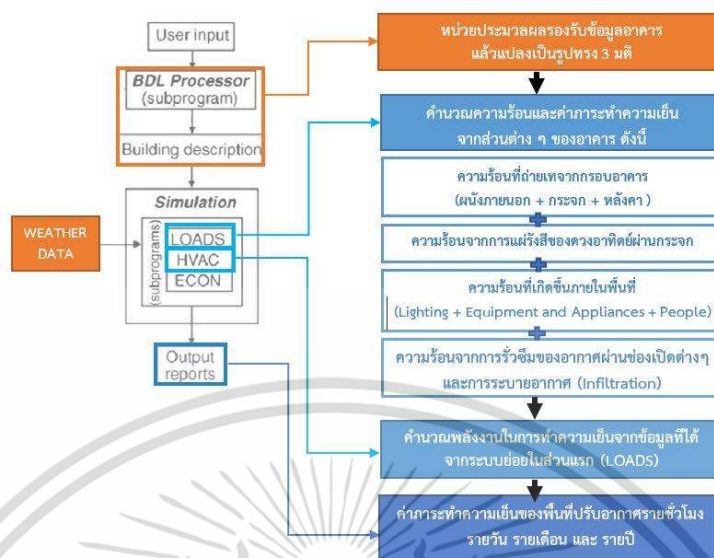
User input

BDL Processor
(subprogram)

Building description

Simulation

(subprograms)

LOADS

HVAC

ECON

WEATHER DATA

Output reports

หน่วยประมวลผลรองรับข้อมูลอาคาร แล้วแปลงเป็นรูปทรง 3 มิติ

คำนวณความร้อนและค่าภาระทำความเย็น จากส่วนต่าง ๆ ของอาคาร ดังนี้

ความร้อนที่ถ่ายเทจากกรอบอาคาร (ผนังภายนอก + กระจก + หลังคา )

ความร้อนจากการแผ่รังสีของดวงอาทิตย์ผ่านกระจก

ความร้อนที่เกิดขึ้นภายในพื้นที่ (Lighting + Equipment and Appliances + People)

ความร้อนจากการรั่วซึมของอากาศผ่านช่องเปิดต่างๆ และการระบายอากาศ (Infiltration)

คำนวณพลังงานในการทำความเย็นจากข้อมูลที่ได้ จากระบบย่อยในส่วนแรก (LOADS)

ค่าภาระทำความเย็นของพื้นที่ปรับอากาศรายชั่วโมง รายวัน รายเดือน และ รายปี